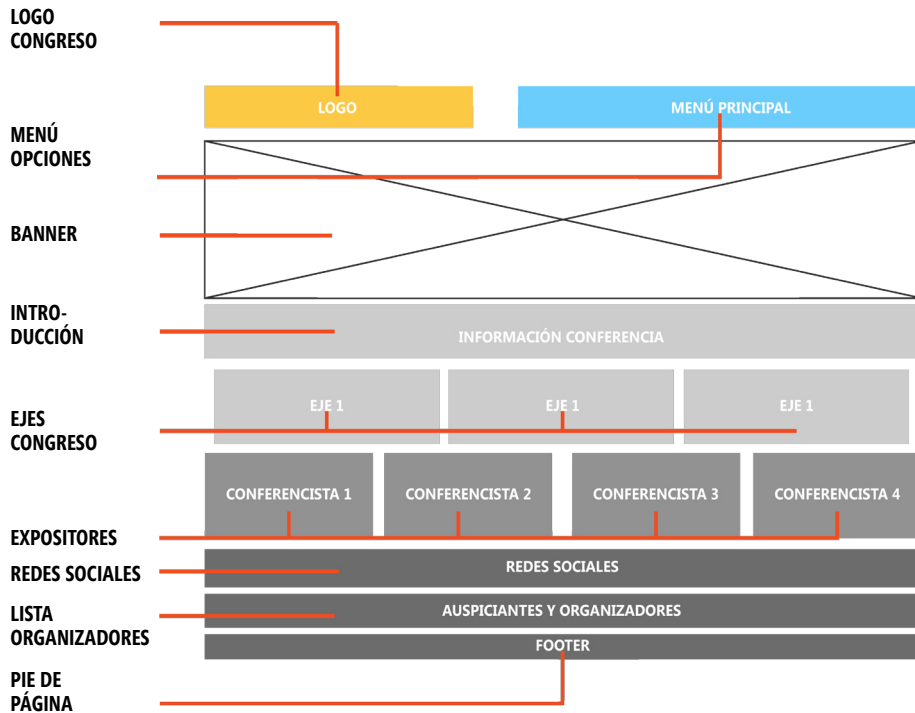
LOGO CONGRESO

LOGO

MENÚ PRINCIPAL

MENÚ OPCIONES

BANNER

INTRODUCCIÓN

INFORMACIÓN CONFERENCIA

EJE 1

EJE 1

EJE 1

EJES CONGRESO

CONFERENCISTA 1

CONFERENCISTA 2

CONFERENCISTA 3

CONFERENCISTA 4

EXPOSITORES

REDES SOCIALES

REDES SOCIALES

LISTA ORGANIZADORES

AUSPICIANTES Y ORGANIZADORES

FOOTER

PIE DE PÁGINA